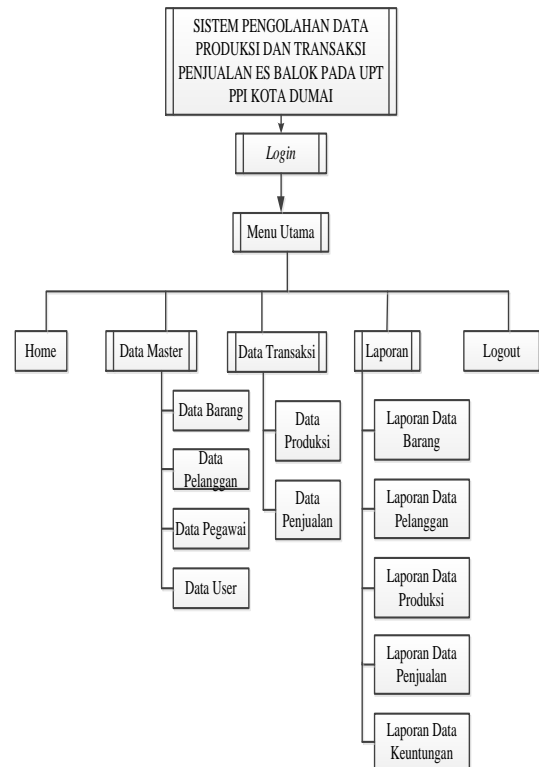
SISTEM PENGOLAHAN DATA PRODUKSI DAN TRANSAKSI PENJUALAN ES BALOK PADA UPT PPI KOTA DUMAI

*Login*

Menu Utama

Home

Data Master

Data Barang

Data Pelanggan

Data Pegawai

Data User

Data Transaksi

Data Produksi

Data Penjualan

Laporan

Laporan Data Barang

Laporan Data Pelanggan

Laporan Data Produksi

Laporan Data Penjualan

Laporan Data Keuntungan

Logout